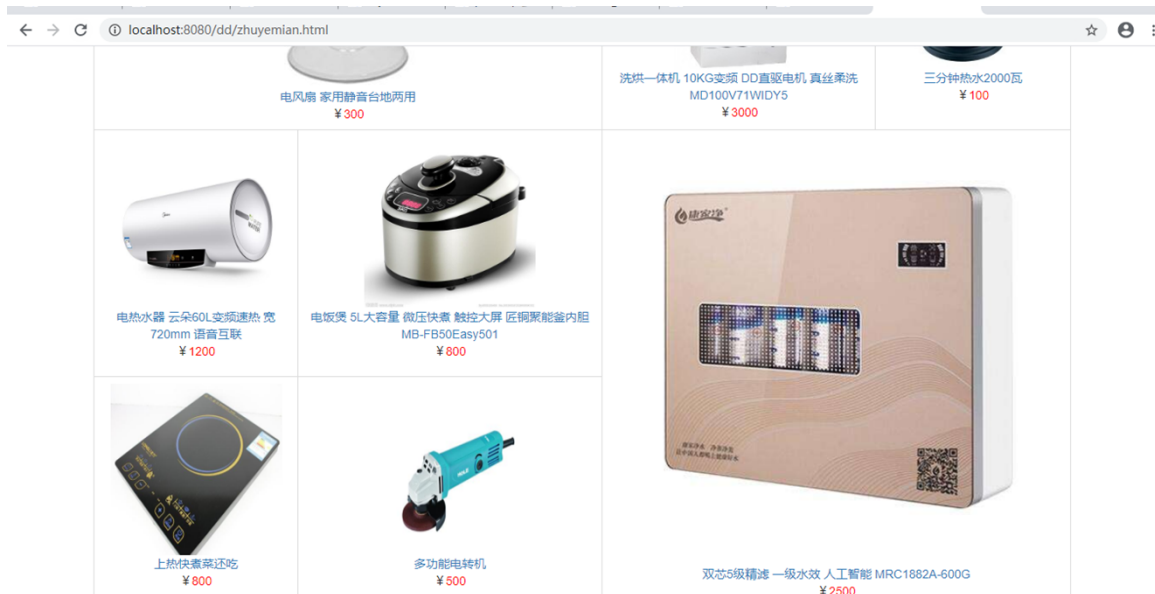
localhost:8080/dd/zhuyemian.html

电风扇 家用静音台地两用
¥300

洗烘一体机 10KG变频 DD直驱电机 真丝柔洗 MD100V71WIDY5
¥3000

三分钟热水2000瓦
¥100

电热水器 云朵60L变频速热 宽720mm 语音互联
¥1200

电饭煲 5L大容量 微压快煮 触控大屏 匠铜聚能釜内胆 MB-FB50Easy501
¥800

双芯5级精滤 一级水效 人工智能 MRC1882A-600G
¥2500

上热快煮菜还吃
¥800

多功能电转机
¥500